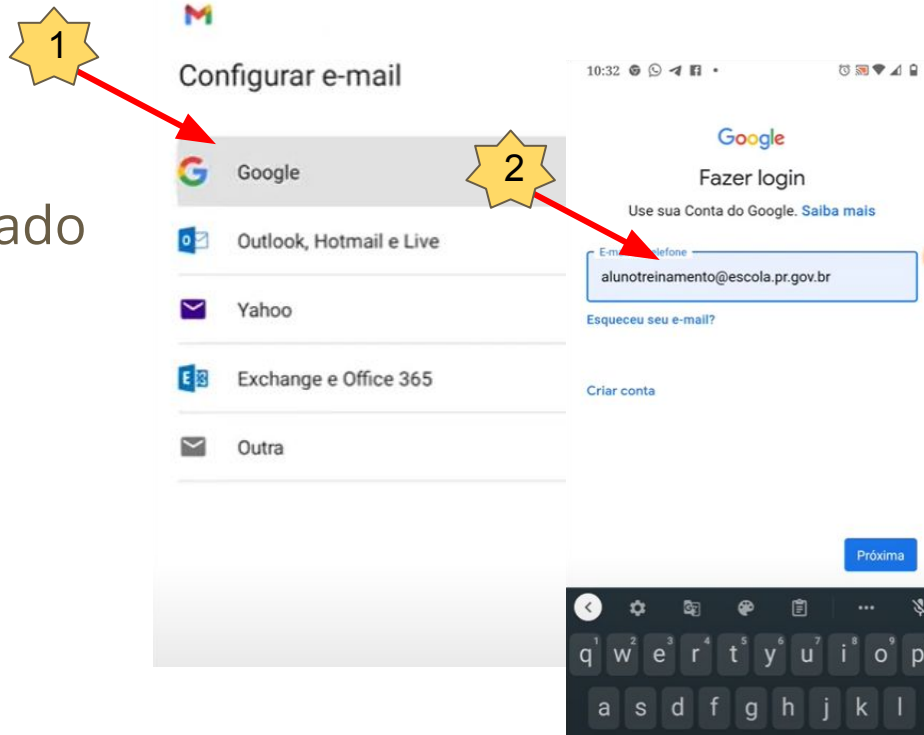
1

ado

Configurar e-mail

Google

Outlook, Hotmail e Live

Yahoo

Exchange e Office 365

Outra

10:32

2

Google

Fazer login

Use sua Conta do Google. Saiba mais

E-m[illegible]lefone

alunotreinamento@escola.pr.gov.br

Esqueceu seu e-mail?

Criar conta

Próxima

q w e r t y u i o p

a s d f g h j k l